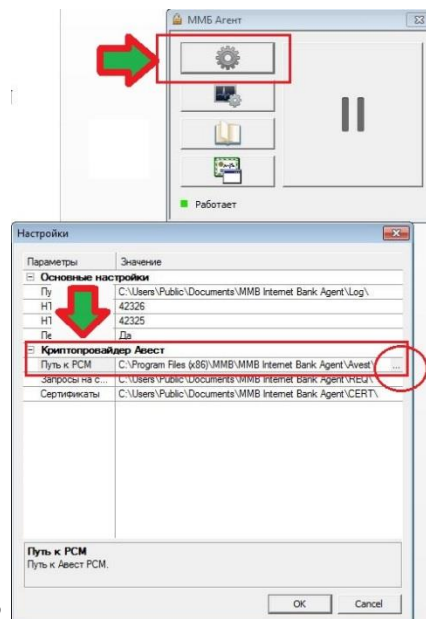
ММБ Агент

Работает

Настройки

| Параметры | Значение |
|---|---|
| Основные настройки | |
| Пу | C:\Users\Public\Documents\MMB Internet Bank Agent\Log\ |
| HT | 42326 |
| HT | 42325 |
| Пе | Да |
| Криптопровайдер Авест | |
| Путь к PCM | C:\Program Files (x86)\MMB\MMB Internet Bank Agent\Avest\ ... |
| Запросы на с... | C:\Users\Public\Documents\MMB Internet Bank Agent\REQ\ |
| Сертификаты | C:\Users\Public\Documents\MMB Internet Bank Agent\CERT\ |

Путь к PCM
Путь к Авест PCM.

OK Cancel